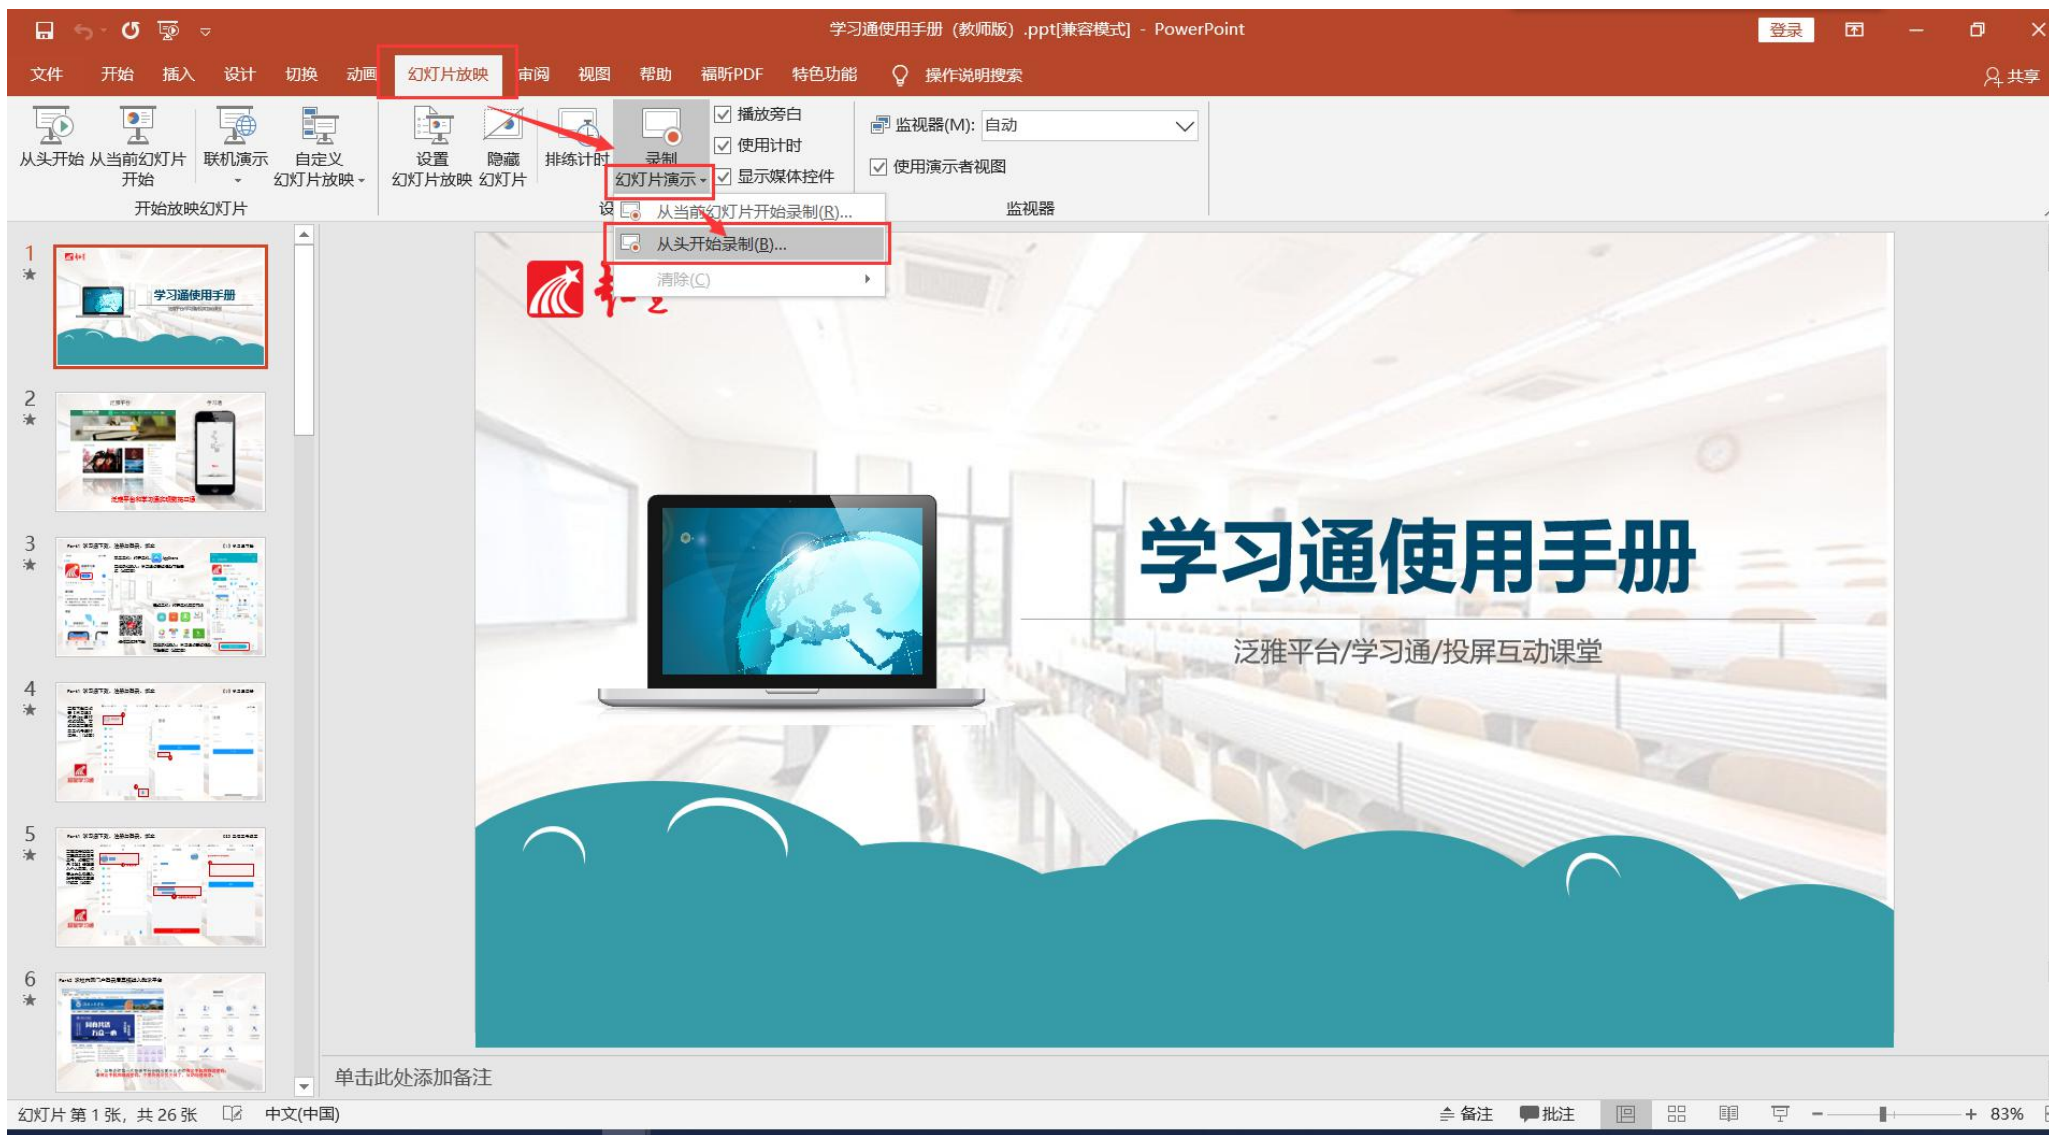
学习通使用手册（教师版）.ppt[兼容模式] - PowerPoint
登录

文件 开始 插入 设计 切换 动画 幻灯片放映 审阅 视图 帮助 福昕PDF 特色功能 操作说明搜索
共享

从头开始 从当前幻灯片开始 联机演示 自定义幻灯片放映
开始放映幻灯片
设置幻灯片放映 隐藏幻灯片 排练计时 录制幻灯片演示
播放旁白
使用计时
显示媒体控件
监视器(M): 自动
使用演示者视图
监视器

从当前幻灯片开始录制(R)...
从头开始录制(B)...
清除(C)

1 2 3 4 5 6

学习通使用手册

学习通使用手册
泛雅平台/学习通/投屏互动课堂

单击此处添加备注

幻灯片 第 1 张，共 26 张 中文(中国) 备注 批注 83%